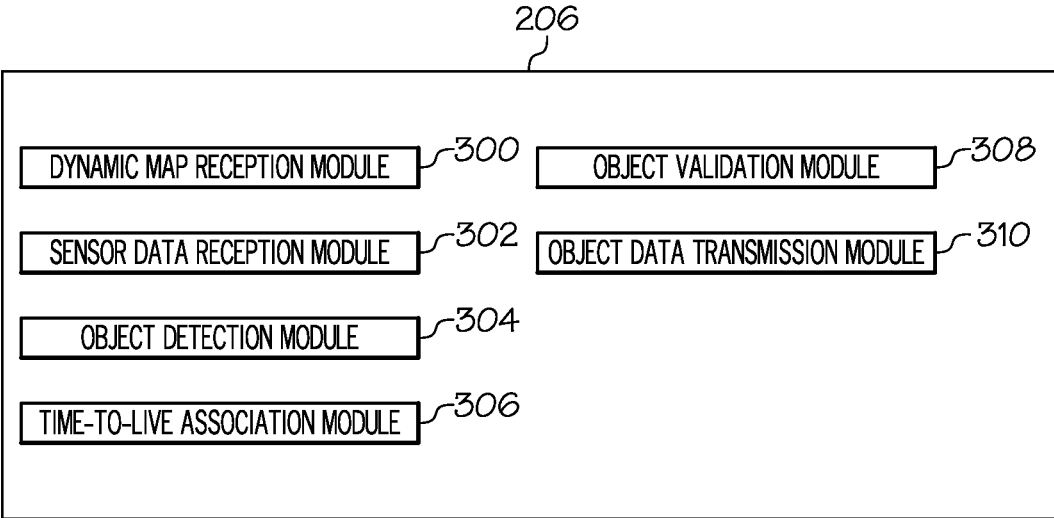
206

DYNAMIC MAP RECEPTION MODULE 300

SENSOR DATA RECEPTION MODULE 302

OBJECT DETECTION MODULE 304

TIME-TO-LIVE ASSOCIATION MODULE 306

OBJECT VALIDATION MODULE 308

OBJECT DATA TRANSMISSION MODULE 310